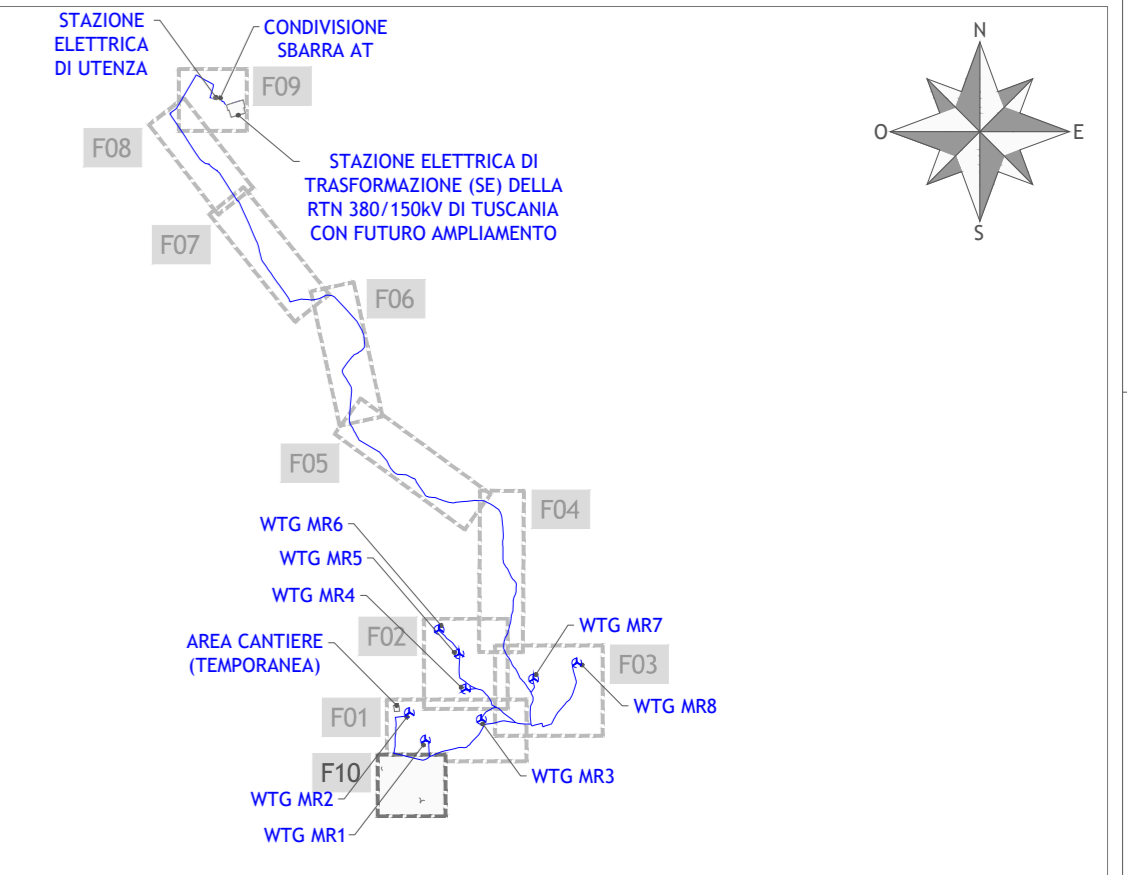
STAZIONE ELETTRICA DI UTENZA

CONDIVISIONE SBARRA AT

F09

F08

STAZIONE ELETTRICA DI TRASFORMAZIONE (SE) DELLA RTN 380/150kV DI TUSCANIA CON FUTURO AMPLIAMENTO

N
O
E
S

F07

F06

F05

F04

WTG MR6

WTG MR5

WTG MR4

AREA CANTIERE (TEMPORANEA)

F02

WTG MR7

F03

WTG MR8

F01

F10

WTG MR3

WTG MR2

WTG MR1